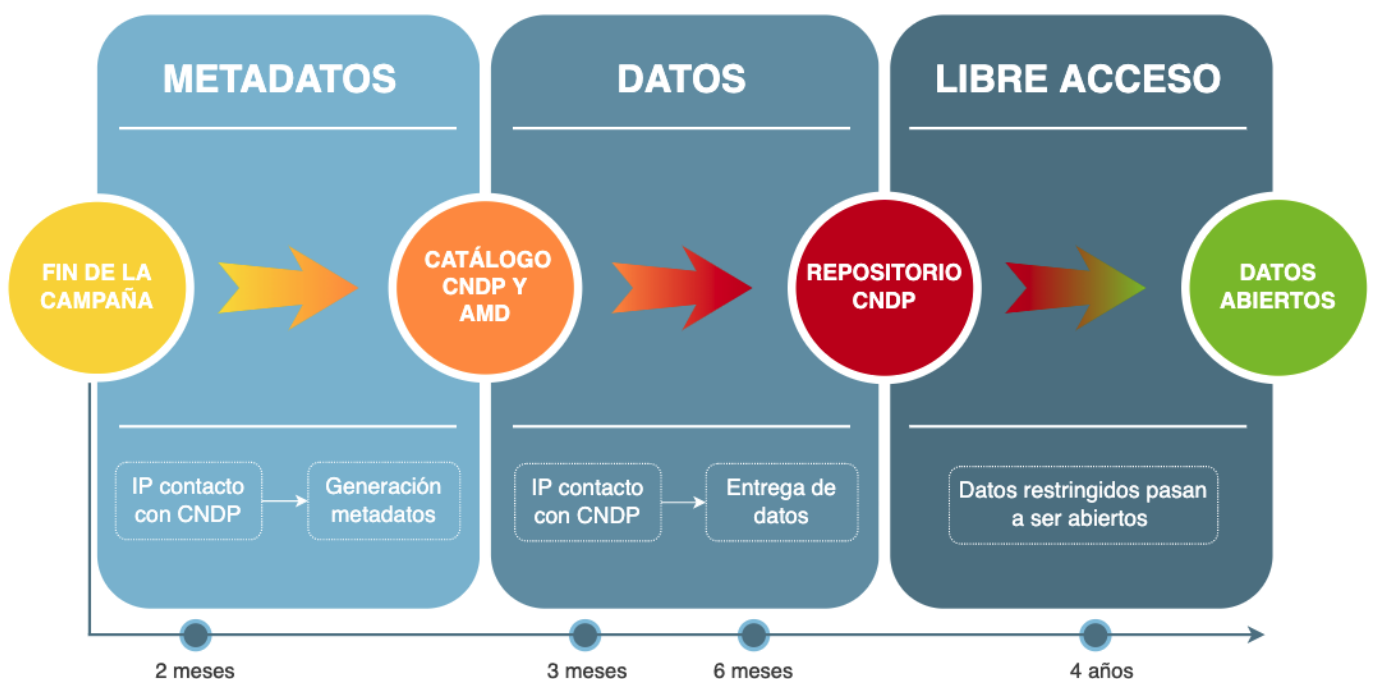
METADATOS

DATOS

LIBRE ACCESO

FIN DE LA CAMPAÑA

CATÁLOGO CNDP Y AMD

REPOSITORIO CNDP

DATOS ABIERTOS

IP contacto con CNDP

Generación metadatos

IP contacto con CNDP

Entrega de datos

Datos restringidos pasan a ser abiertos

2 meses

3 meses

6 meses

4 años